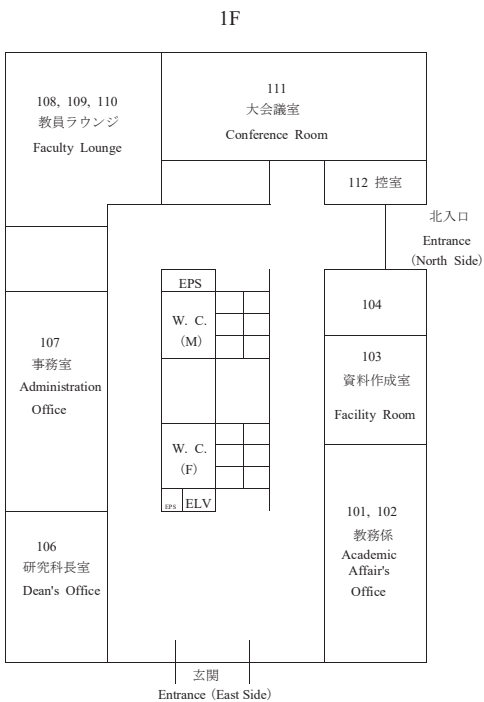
1F

108, 109, 110
教員ラウンジ
Faculty Lounge

111
大会議室
Conference Room

112 控室

北入口
Entrance
(North Side)

EPS

W. C.
(M)

W. C.
(F)

EPS ELV

107
事務室
Administration
Office

106
研究科長室
Dean's Office

104

103
資料作成室
Facility Room

101, 102
教務係
Academic
Affair's
Office

玄関
Entrance (East Side)